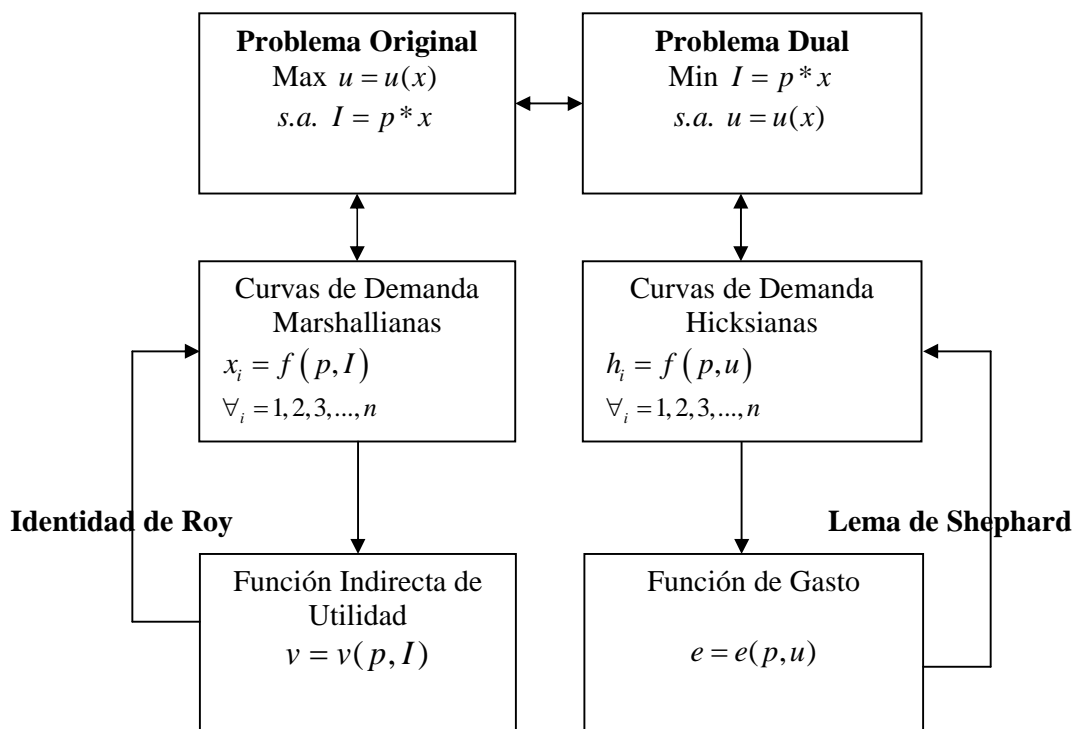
**Problema Original**
Max $u = u(x)$
$s.a.\ I = p * x$

**Problema Dual**
Min $I = p * x$
$s.a.\ u = u(x)$

Curvas de Demanda Marshallianas
$x_i = f(p, I)$
$\forall_i = 1, 2, 3, ..., n$

Curvas de Demanda Hicksianas
$h_i = f(p, u)$
$\forall_i = 1, 2, 3, ..., n$

**Identidad de Roy**

**Lema de Shephard**

Función Indirecta de Utilidad
$v = v(p, I)$

Función de Gasto
$e = e(p, u)$